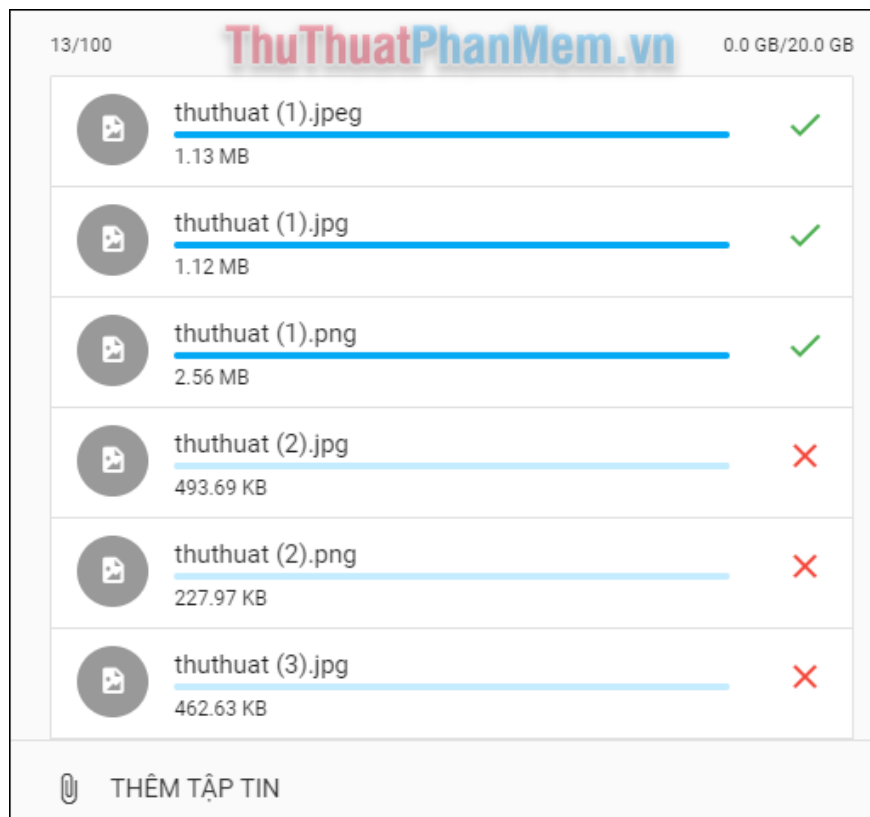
13/100

ThuThuatPhanMem.vn

0.0 GB/20.0 GB

thuthuat (1).jpeg
1.13 MB

thuthuat (1).jpg
1.12 MB

thuthuat (1).png
2.56 MB

thuthuat (2).jpg
493.69 KB

thuthuat (2).png
227.97 KB

thuthuat (3).jpg
462.63 KB

THÊM TẬP TIN